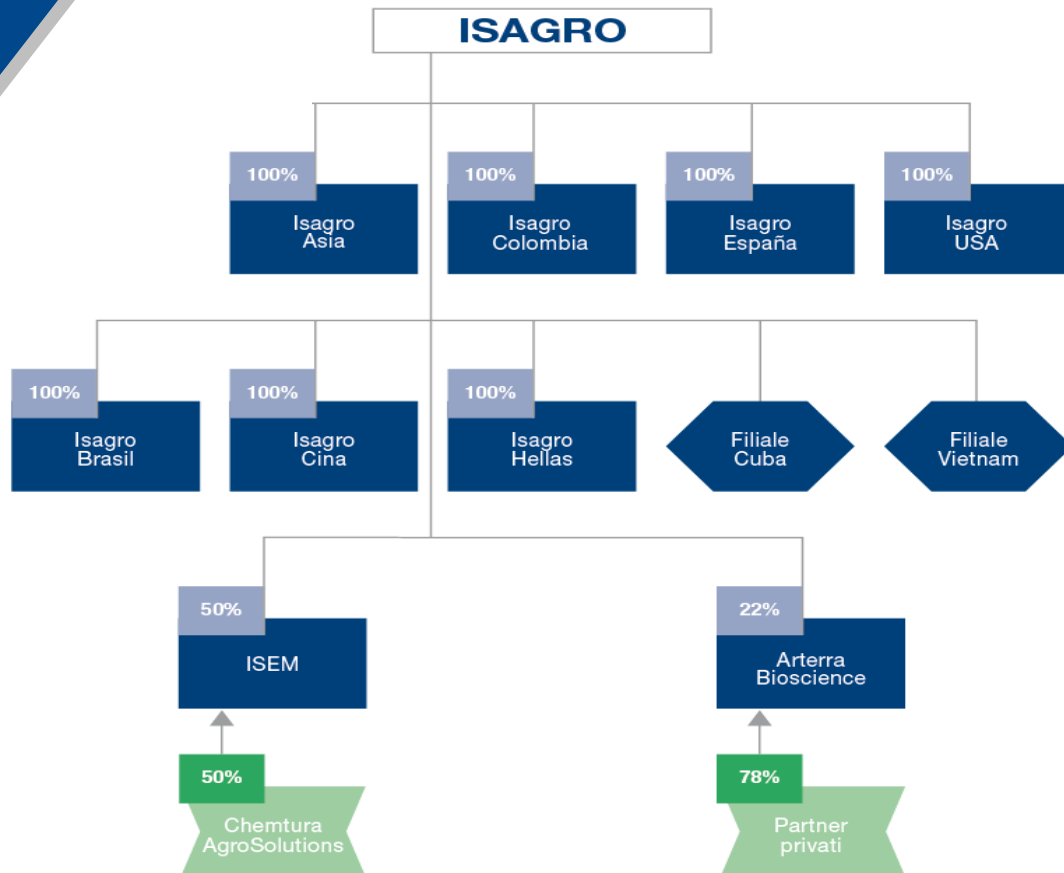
ISAGRO

100%
Isagro Asia

100%
Isagro Colombia

100%
Isagro España

100%
Isagro USA

100%
Isagro Brasil

100%
Isagro Cina

100%
Isagro Hellas

Filiale Cuba

Filiale Vietnam

50%
ISEM

22%
Arterra Bioscience

50%
Chemtura AgroSolutions

78%
Partner privati